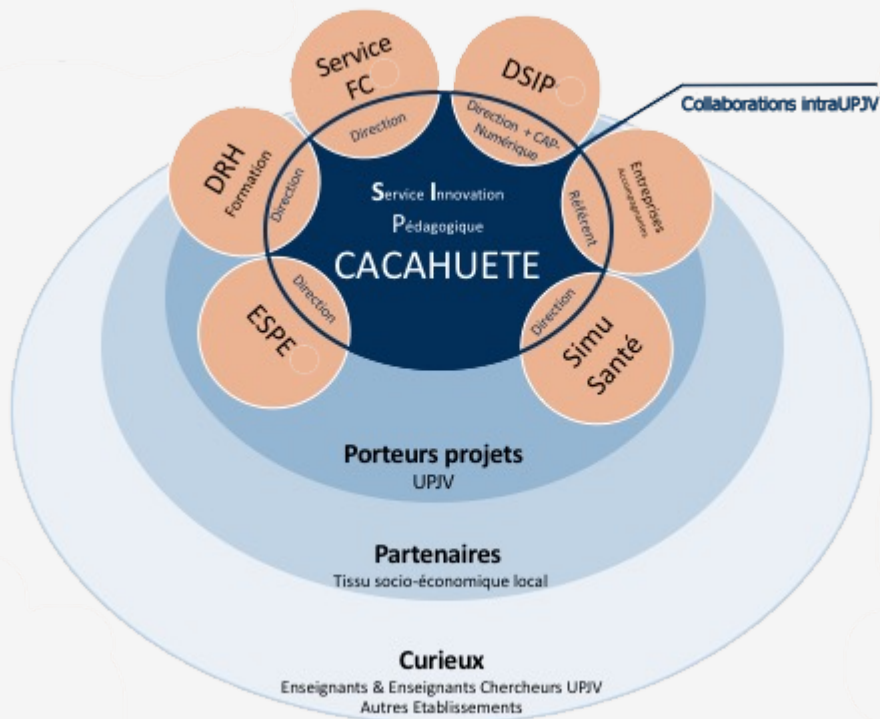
Service FC

DSIP

Collaborations intraUPJV

Direction

Direction + CAP-Numérique

DRH Formation

Direction

Entreprises Accompagnement

Référent

Service Innovation Pédagogique

CACAHUETE

Direction

ESPE

Direction

Simu Santé

Porteurs projets
UPJV

Partenaires
Tissu socio-économique local

Curieux
Enseignants & Enseignants Chercheurs UPJV
Autres Etablissements